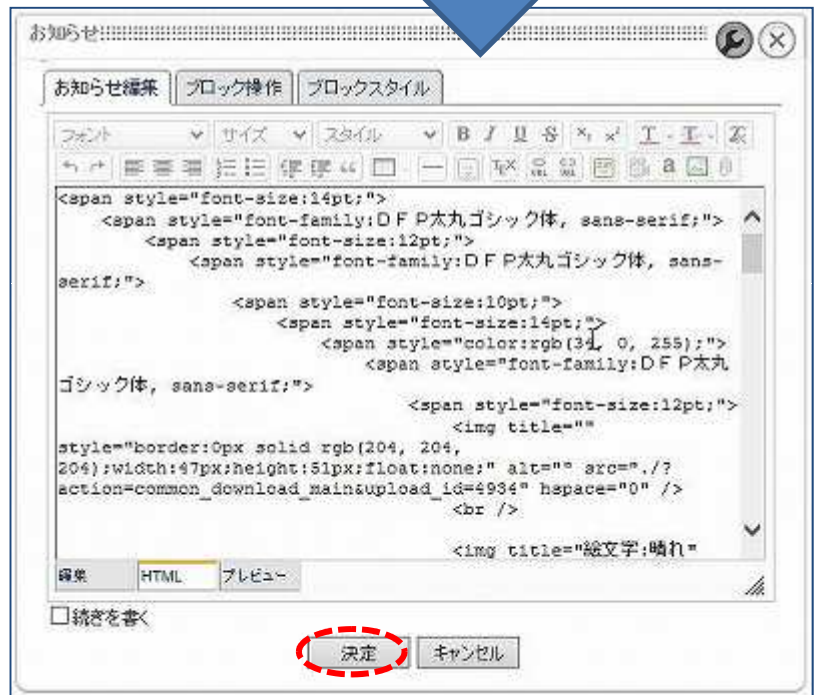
お知らせ

お知らせ編集 | ブロック操作 | ブロックスタイル

フォント | サイズ | スタイル

<span style="font-size:14pt;">
<span style="font-family:ＤＦＰ太丸ゴシック体, sans-serif;">
<span style="font-size:12pt;">
<span style="font-family:ＤＦＰ太丸ゴシック体, sans-serif;">
<span style="font-size:10pt;">
<span style="font-size:14pt;">
<span style="color:rgb(3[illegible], 0, 255);">
<span style="font-family:ＤＦＰ太丸ゴシック体, sans-serif;">
<span style="font-size:12pt;">
<img title=""
style="border:0px solid rgb(204, 204, 204);width:47px;height:51px;float:none;" alt="" src="./?action=common_download_main&upload_id=4934" hspace="0" />
<br />

<img title="絵文字:晴れ"

編集 | HTML | プレビュー

□続きを書く

決定 | キャンセル